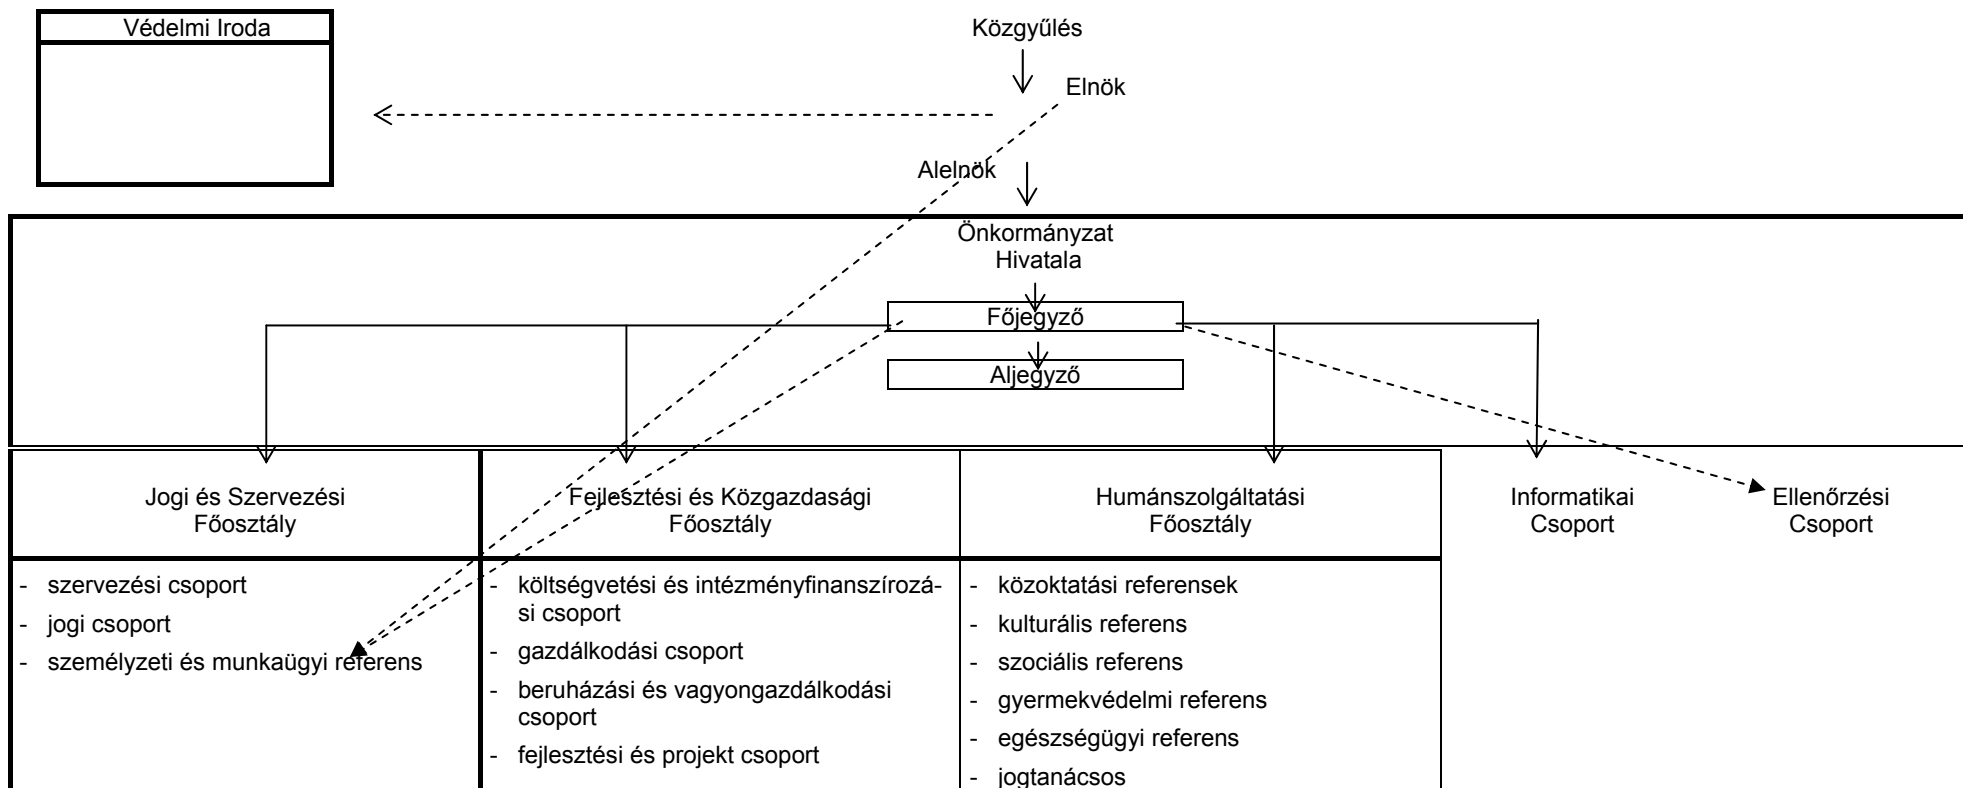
Védelmi Iroda

Közgyűlés

Elnök

Alelnök

Önkormányzat Hivatala

Főjegyző

Aljegyző

Jogi és Szervezési Főosztály

Fejlesztési és Közgazdasági Főosztály

Humánszolgáltatási Főosztály

Informatikai Csoport

Ellenőrzési Csoport

- szervezési csoport
- jogi csoport
- személyzeti és munkaügyi referens

- költségvetési és intézményfinanszírozási csoport
- gazdálkodási csoport
- beruházási és vagyongazdálkodási csoport
- fejlesztési és projekt csoport

- közoktatási referensek
- kulturális referens
- szociális referens
- gyermekvédelmi referens
- egészségügyi referens
- jogtanácsos